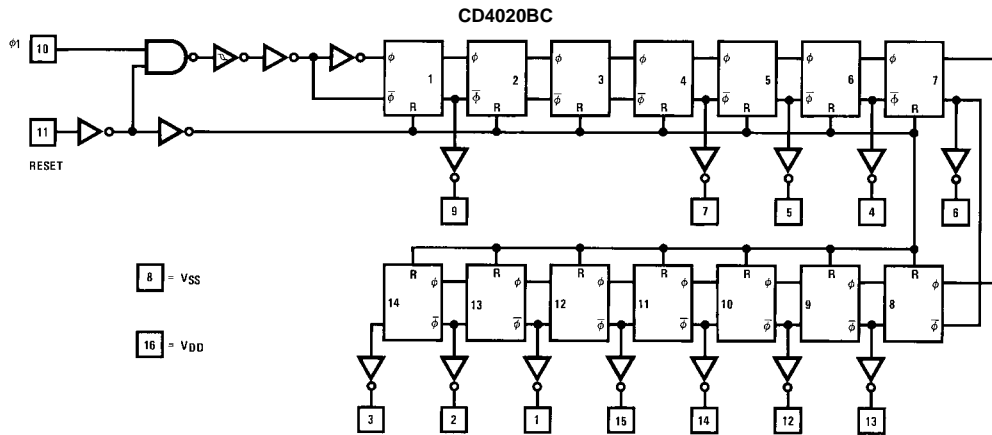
CD4020BC

$\phi1$ 10

11

RESET

$\phi$ $\bar{\phi}$ 1 R

$\phi$ $\bar{\phi}$ 2

$\phi$ $\bar{\phi}$ 3 R

$\phi$ $\bar{\phi}$ 4

$\phi$ $\bar{\phi}$ 5 R

$\phi$ $\bar{\phi}$ 6 R

$\phi$ $\bar{\phi}$ 7 R

9

7

5

4

6

8 = $V_{SS}$

16 = $V_{DD}$

R $\phi$ $\bar{\phi}$ 14

R $\phi$ $\bar{\phi}$ 13

R $\phi$ $\bar{\phi}$ 12

R $\phi$ $\bar{\phi}$ 11

R $\phi$ $\bar{\phi}$ 10

R $\phi$ $\bar{\phi}$ 9

R $\phi$ $\bar{\phi}$ 8

3

2

1

15

14

12

13